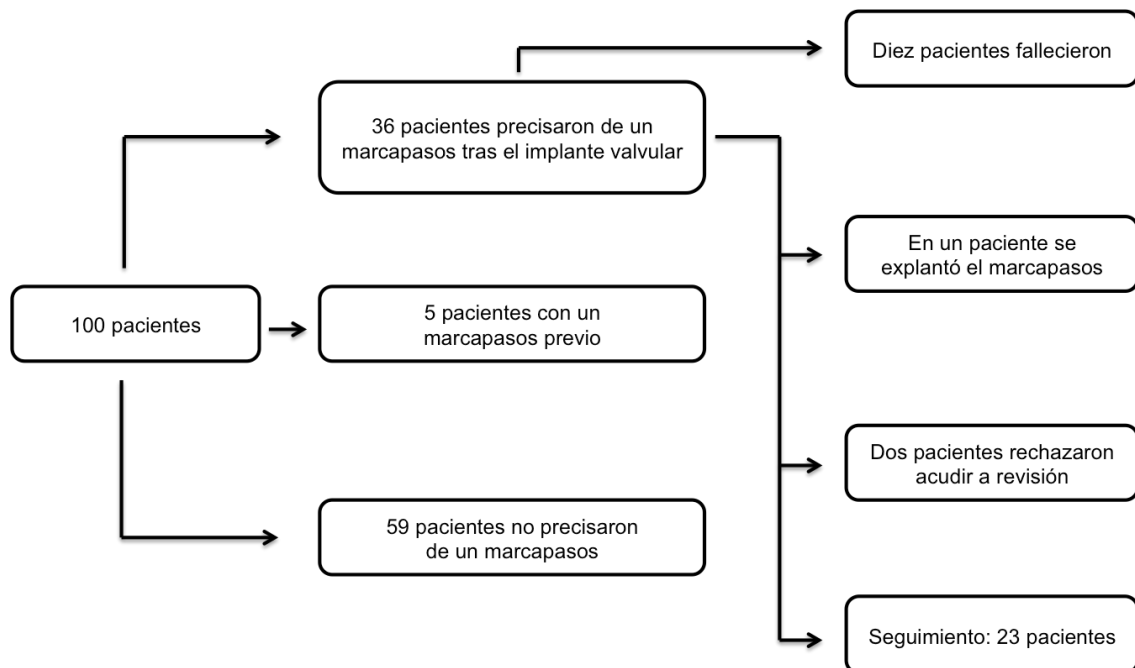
100 pacientes

36 pacientes precisaron de un marcapasos tras el implante valvular

5 pacientes con un marcapasos previo

59 pacientes no precisaron de un marcapasos

Diez pacientes fallecieron

En un paciente se explantó el marcapasos

Dos pacientes rechazaron acudir a revisión

Seguimiento: 23 pacientes